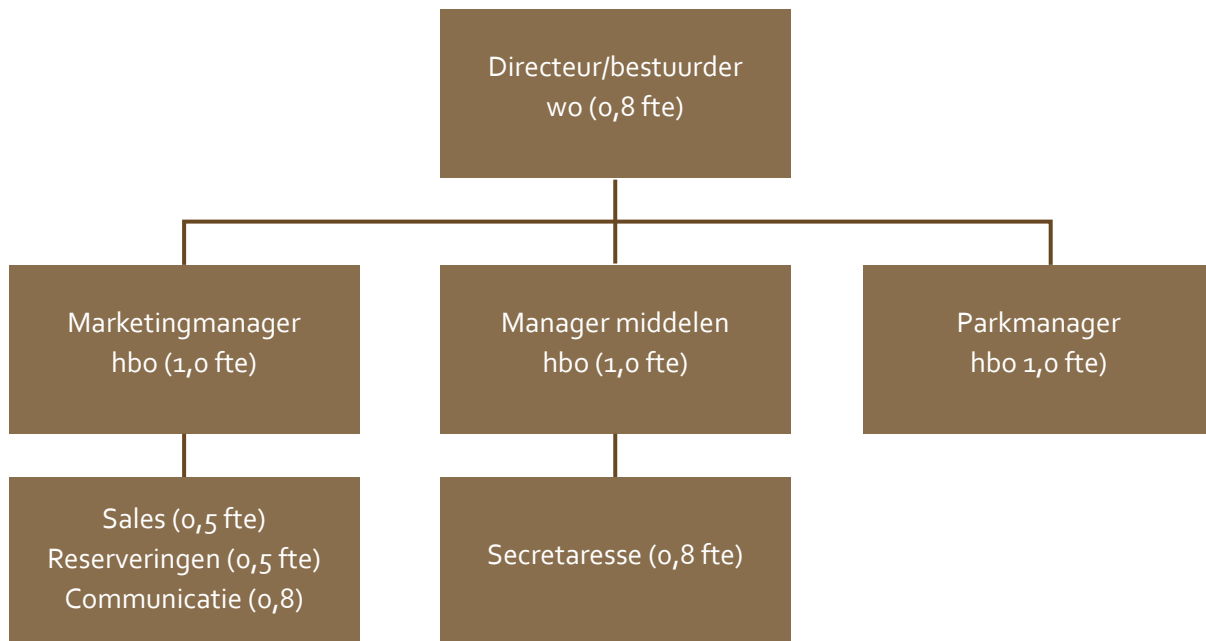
Directeur/bestuurder
wo (0,8 fte)

Marketingmanager
hbo (1,0 fte)

Manager middelen
hbo (1,0 fte)

Parkmanager
hbo 1,0 fte)

Sales (0,5 fte)
Reserveringen (0,5 fte)
Communicatie (0,8)

Secretaresse (0,8 fte)